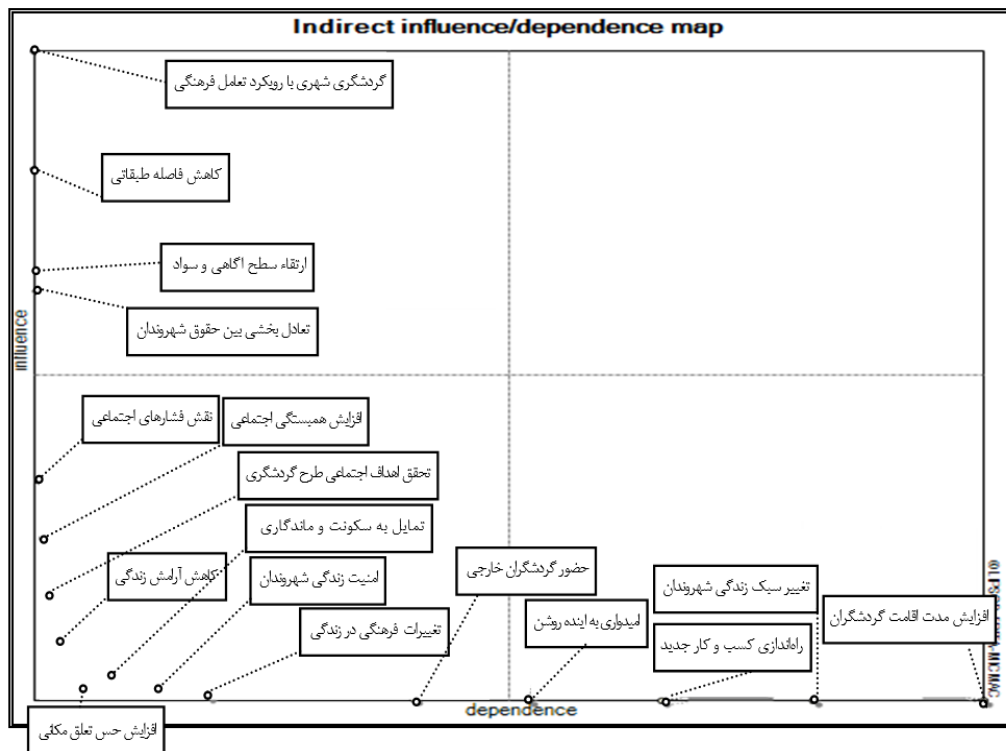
Indirect influence/dependence map

گردشگری شهری با رویکرد تعامل فرهنگی

کاهش فاصله طبقاتی

ارتقاء سطح اگاهی و سواد

تعادل بخشی بین حقوق شهروندان

influence

نقش فشارهای اجتماعی

افزایش همبستگی اجتماعی

تحقق اهداف اجتماعی طرح گردشگری

تمایل به سکونت و ماندگاری

کاهش آرامش زندگی

امنیت زندگی شهروندان

تغییرات فرهنگی در زندگی

حضور گردشگران خارجی

امیدواری به اینده روشن

تغییر سبک زندگی شهروندان

راه‌اندازی کسب و کار جدید

افزایش مدت اقامت گردشگران

dependence

افزایش حس تعلق مکانی

© LIPSOR-EPITA-MICMAC